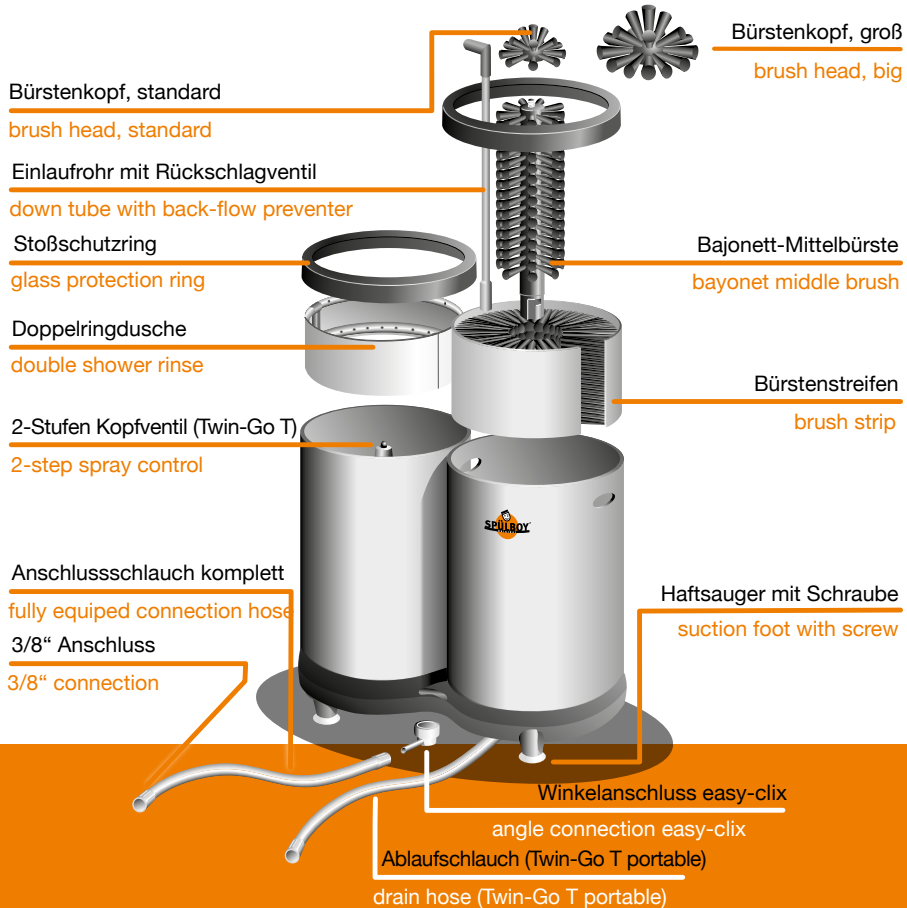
Bürstenkopf, groß
brush head, big

Bürstenkopf, standard
brush head, standard

Einlaufrohr mit Rückschlagventil
down tube with back-flow preventer

Stoßschutzring
glass protection ring

Bajonett-Mittelbürste
bayonet middle brush

Doppelringdusche
double shower rinse

Bürstenstreifen
brush strip

2-Stufen Kopfventil (Twin-Go T)
2-step spray control

SPÜLBOY

Anschlussschlauch komplett
fully equiped connection hose

Haftsauger mit Schraube
suction foot with screw

3/8“ Anschluss
3/8“ connection

Winkelanschluss easy-clix
angle connection easy-clix

Ablaufschlauch (Twin-Go T portable)
drain hose (Twin-Go T portable)